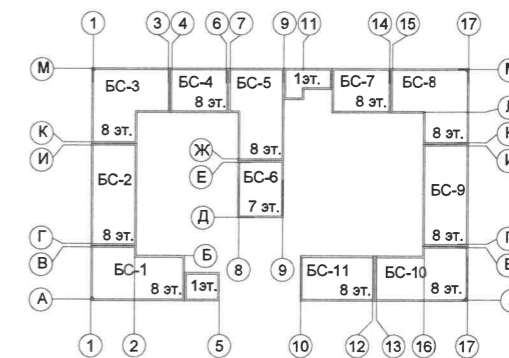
1
3
4
6
7
9
11
14
15
17

М
БС-3
БС-4
8 эт.
БС-5
1эт.
БС-7
8 эт.
БС-8
М

К
И
8 эт.
8 эт.
Ж
8 эт.
Е
БС-2
БС-6
7 эт.
БС-9
Д
Г
В
8 эт.
8 эт.
Б
БС-1
8 эт.
1эт.
8
9
БС-11
8 эт.
БС-10
8 эт.
А

1
2
5
10
12
13
16
17